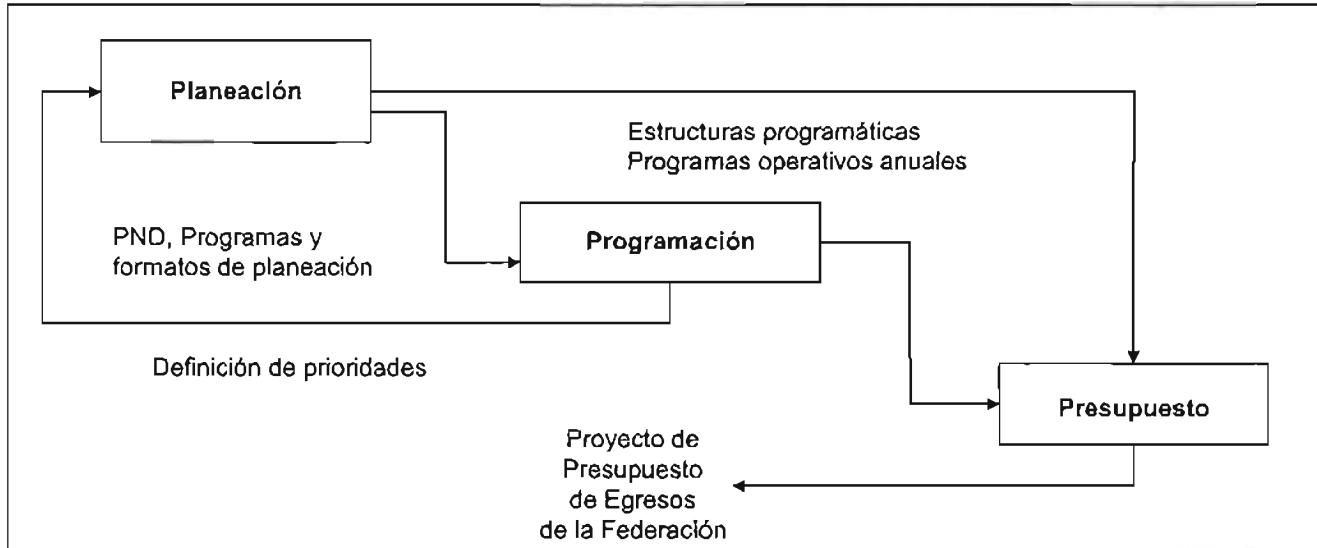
Planeación

Estructuras programáticas
Programas operativos anuales

PND, Programas y formatos de planeación

Programación

Definición de prioridades

Presupuesto

Proyecto de Presupuesto de Egresos de la Federación